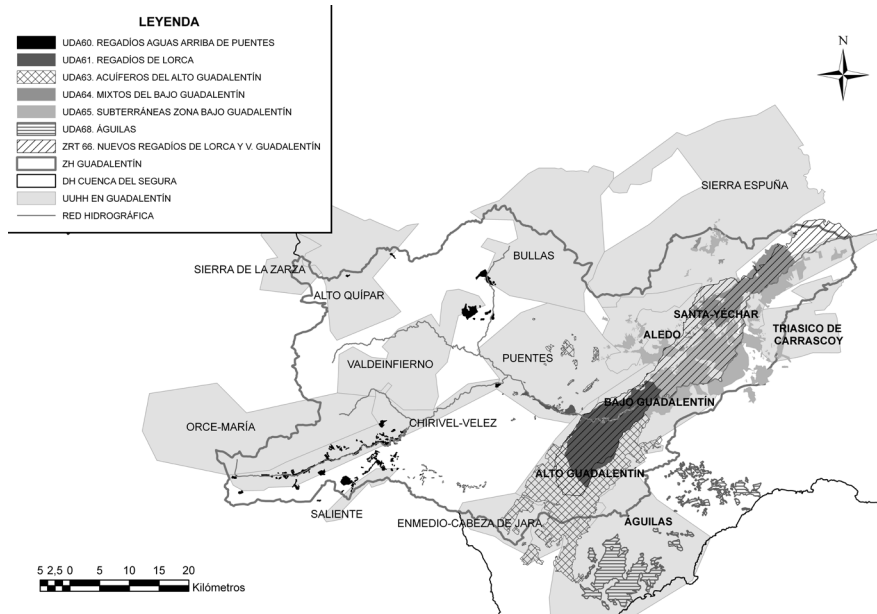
LEYENDA

UDA60. REGADÍOS AGUAS ARRIBA DE PUENTES
UDA61. REGADÍOS DE LORCA
UDA63. ACUÍFEROS DEL ALTO GUADALENTÍN
UDA64. MIXTOS DEL BAJO GUADALENTÍN
UDA65. SUBTERRÁNEAS ZONA BAJO GUADALENTÍN
UDA68. ÁGUILAS
ZRT 66. NUEVOS REGADÍOS DE LORCA Y V. GUADALENTÍN
ZH GUADALENTÍN
DH CUENCA DEL SEGURA
UUHH EN GUADALENTÍN
RED HIDROGRÁFICA

N

SIERRA ESPUÑA
BULLAS
SIERRA DE LA ZARZA
ALTO QUÍPAR
SANTA-YECHAR
ALEDO
TRIASICO DE CARRASCOY
PUENTES
VALDEINFIERNO
BAJO GUADALENTÍN
ORCE-MARÍA
CHIRIVEL-VELEZ
ALTO GUADALENTÍN
SALIENTE
ENMEDIO-CABEZA DE JARA
ÁGUILAS

5 2,5 0 5 10 15 20
Kilómetros